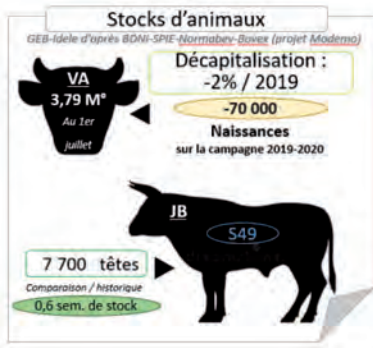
Stocks d'animaux

GEB-Idele d'après BDNI-SPIE-Normabev-Bovex (projet Modemo)

VA
3,79 M°
Au 1er juillet

Décapitalisation :
-2% / 2019

-70 000

Naissances
sur la campagne 2019-2020

JB

S49

7 700 têtes

Comparaison / historique

0,6 sem. de stock